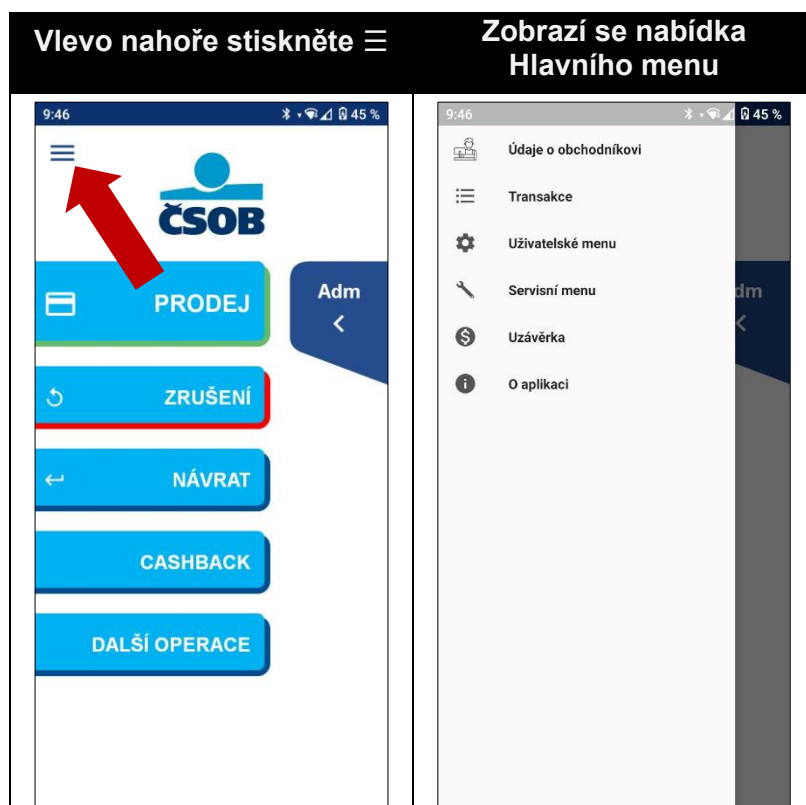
| Vlevo nahoře stiskněte ☰ | Zobrazí se nabídka Hlavního menu |
|---|---|
| 9:46 45 % ČSOB PRODEJ Adm ZRUŠENÍ NÁVRAT CASHBACK DALŠÍ OPERACE | 9:46 45 % Údaje o obchodníkovi Transakce Uživatelské menu Servisní menu Uzávěrka O aplikaci dm |